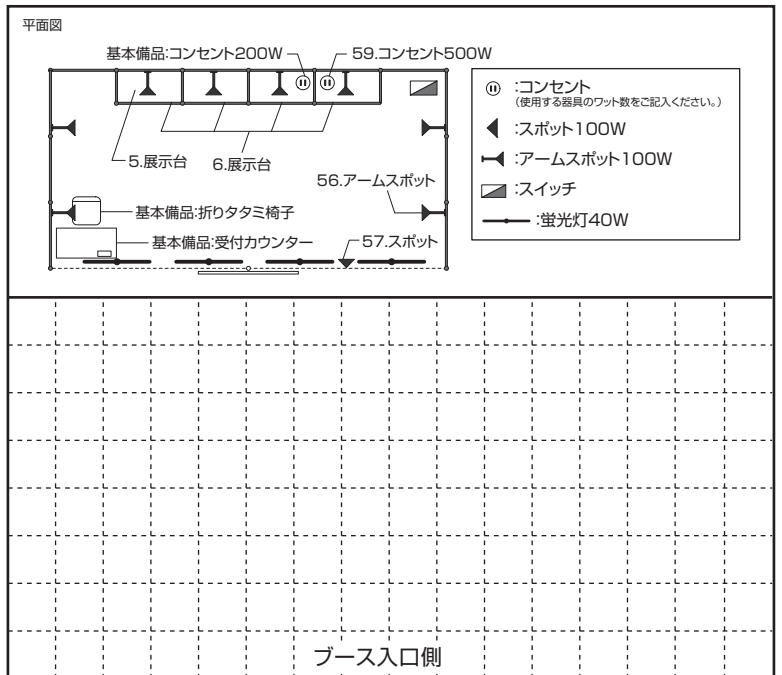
平面図

基本備品:コンセント200W

59.コンセント500W

5.展示台

6.展示台

56.アームスポット

基本備品:折りタタミ椅子

基本備品:受付カウンター

57.スポット

:コンセント
(使用する器具のワット数をご記入ください。)

:スポット100W

:アームスポット100W

:スイッチ

:蛍光灯40W

ブース入口側